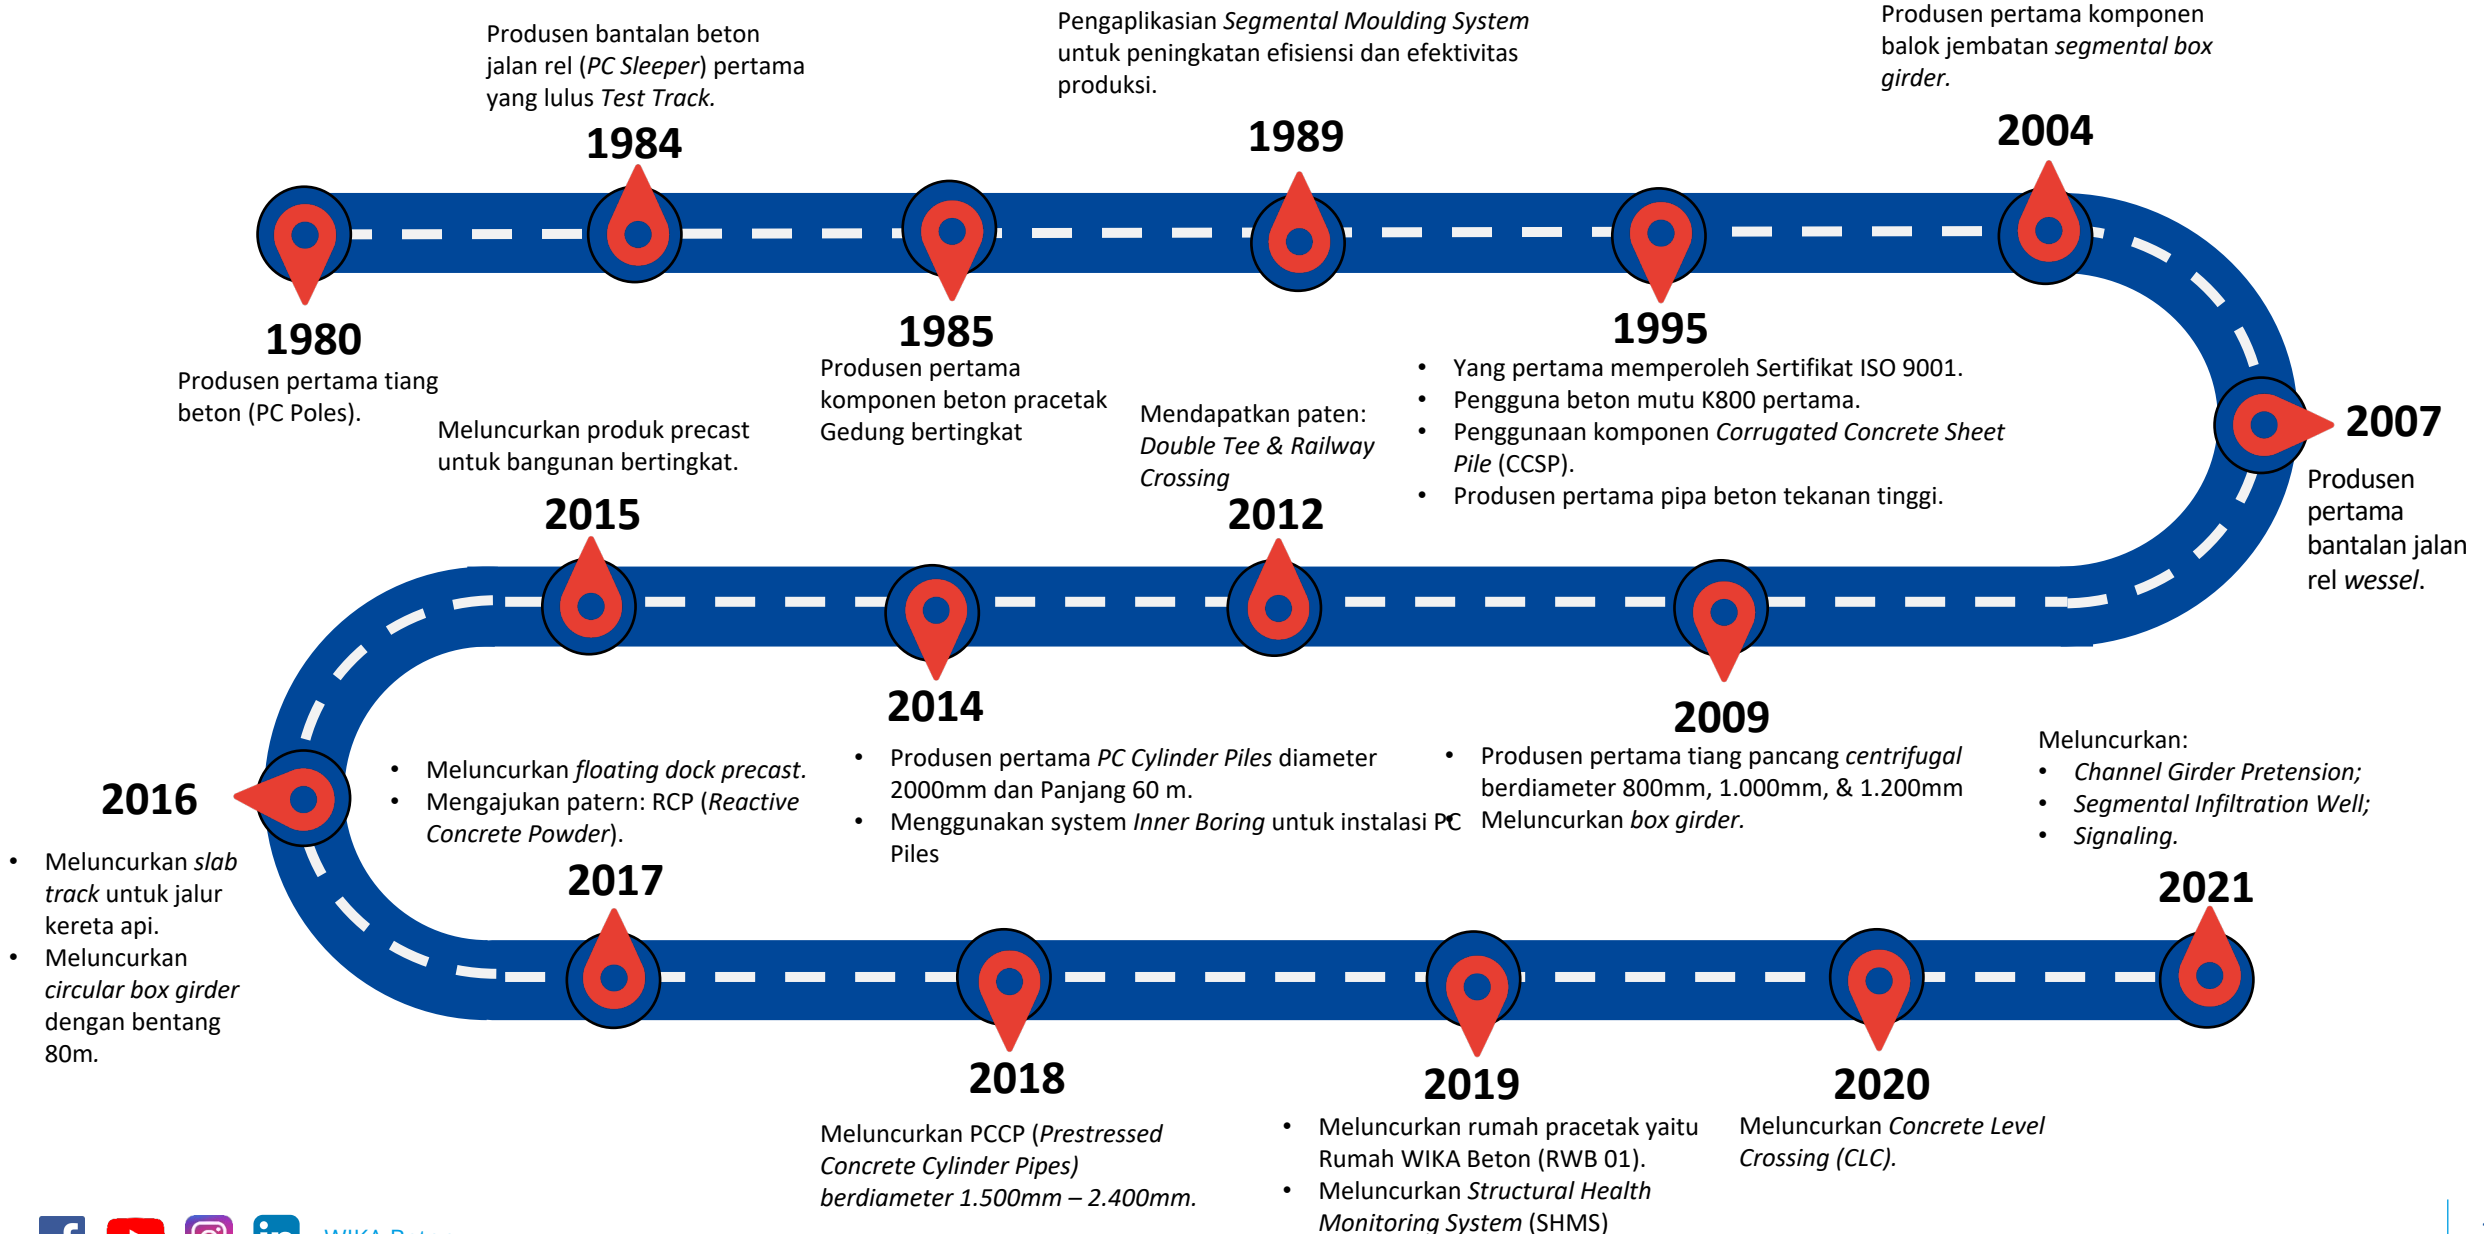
Produsen bantalan beton jalan rel (*PC Sleeper*) pertama yang lulus *Test Track.*

1984

Pengaplikasian *Segmental Moulding System* untuk peningkatan efisiensi dan efektivitas produksi.

1989

Produsen pertama komponen balok jembatan *segmental box girder.*

2004

1980

Produsen pertama tiang beton (PC Poles).

1985

Produsen pertama komponen beton pracetak Gedung bertingkat

1995

- Yang pertama memperoleh Sertifikat ISO 9001.
- Pengguna beton mutu K800 pertama.
- Penggunaan komponen *Corrugated Concrete Sheet Pile* (CCSP).
- Produsen pertama pipa beton tekanan tinggi.

2007

Produsen pertama bantalan jalan rel *wessel.*

Meluncurkan produk precast untuk bangunan bertingkat.

2015

Mendapatkan paten: *Double Tee & Railway Crossing*

2012

2014

- Produsen pertama *PC Cylinder Piles* diameter 2000mm dan Panjang 60 m.
- Menggunakan system *Inner Boring* untuk instalasi PC Piles

2009

- Produsen pertama tiang pancang *centrifugal* berdiameter 800mm, 1.000mm, & 1.200mm Meluncurkan *box girder.*

Meluncurkan:
- *Channel Girder Pretension;*
- *Segmental Infiltration Well;*
- *Signaling.*

2021

2016

- Meluncurkan *slab track* untuk jalur kereta api.
- Meluncurkan *circular box girder* dengan bentang 80m.

- Meluncurkan *floating dock precast.*
- Mengajukan patern: RCP (*Reactive Concrete Powder*).

2017

2018

Meluncurkan PCCP (*Prestressed Concrete Cylinder Pipes) berdiameter 1.500mm – 2.400mm.*

2019

- Meluncurkan rumah pracetak yaitu Rumah WIKA Beton (RWB 01).
- Meluncurkan *Structural Health Monitoring System* (SHMS)

2020

Meluncurkan *Concrete Level Crossing (CLC).*

WIKA B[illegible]